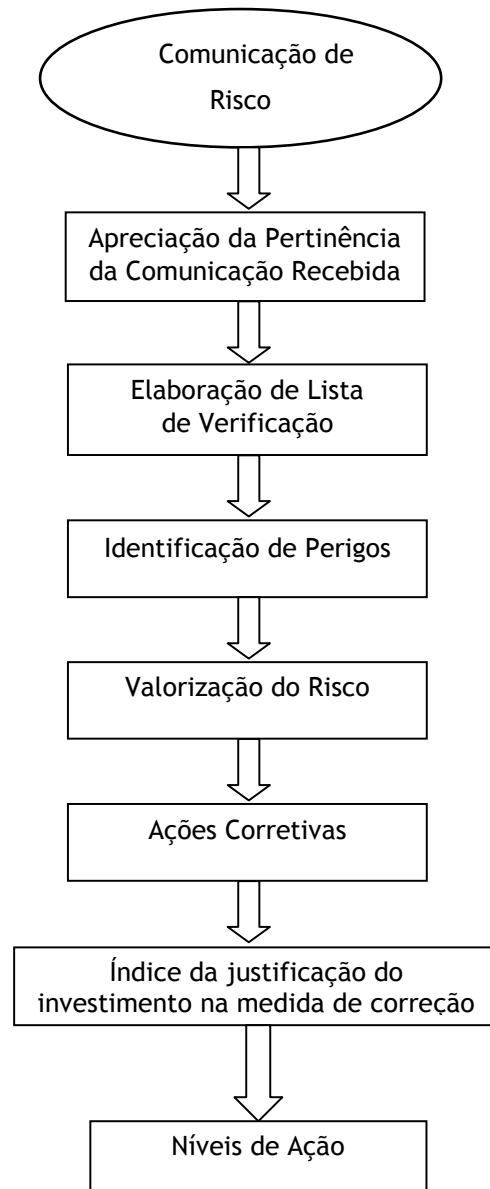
Comunicação de Risco

Apreciação da Pertinência da Comunicação Recebida

Elaboração de Lista de Verificação

Identificação de Perigos

Valorização do Risco

Ações Corretivas

Índice da justificação do investimento na medida de correção

Níveis de Ação